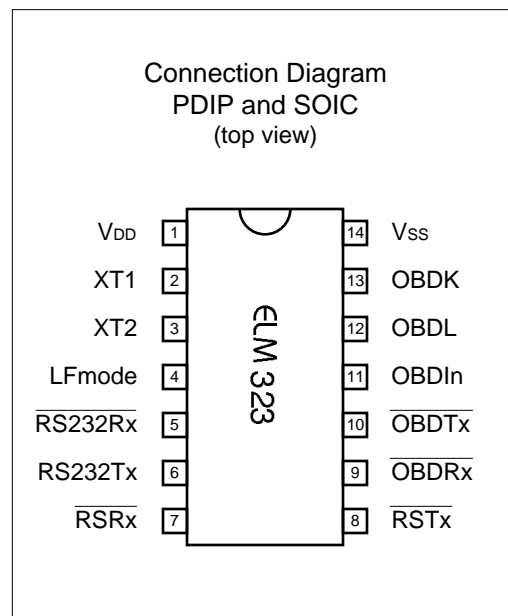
Connection Diagram
PDIP and SOIC
(top view)

VDD 1
XT1 2
XT2 3
LFmode 4
$\overline{\text{RS232Rx}}$ 5
RS232Tx 6
$\overline{\text{RSRx}}$ 7

ELM 323

14 Vss
13 OBDK
12 OBDL
11 OBDIn
10 $\overline{\text{OBDTx}}$
9 $\overline{\text{OBDRx}}$
8 $\overline{\text{RSTx}}$